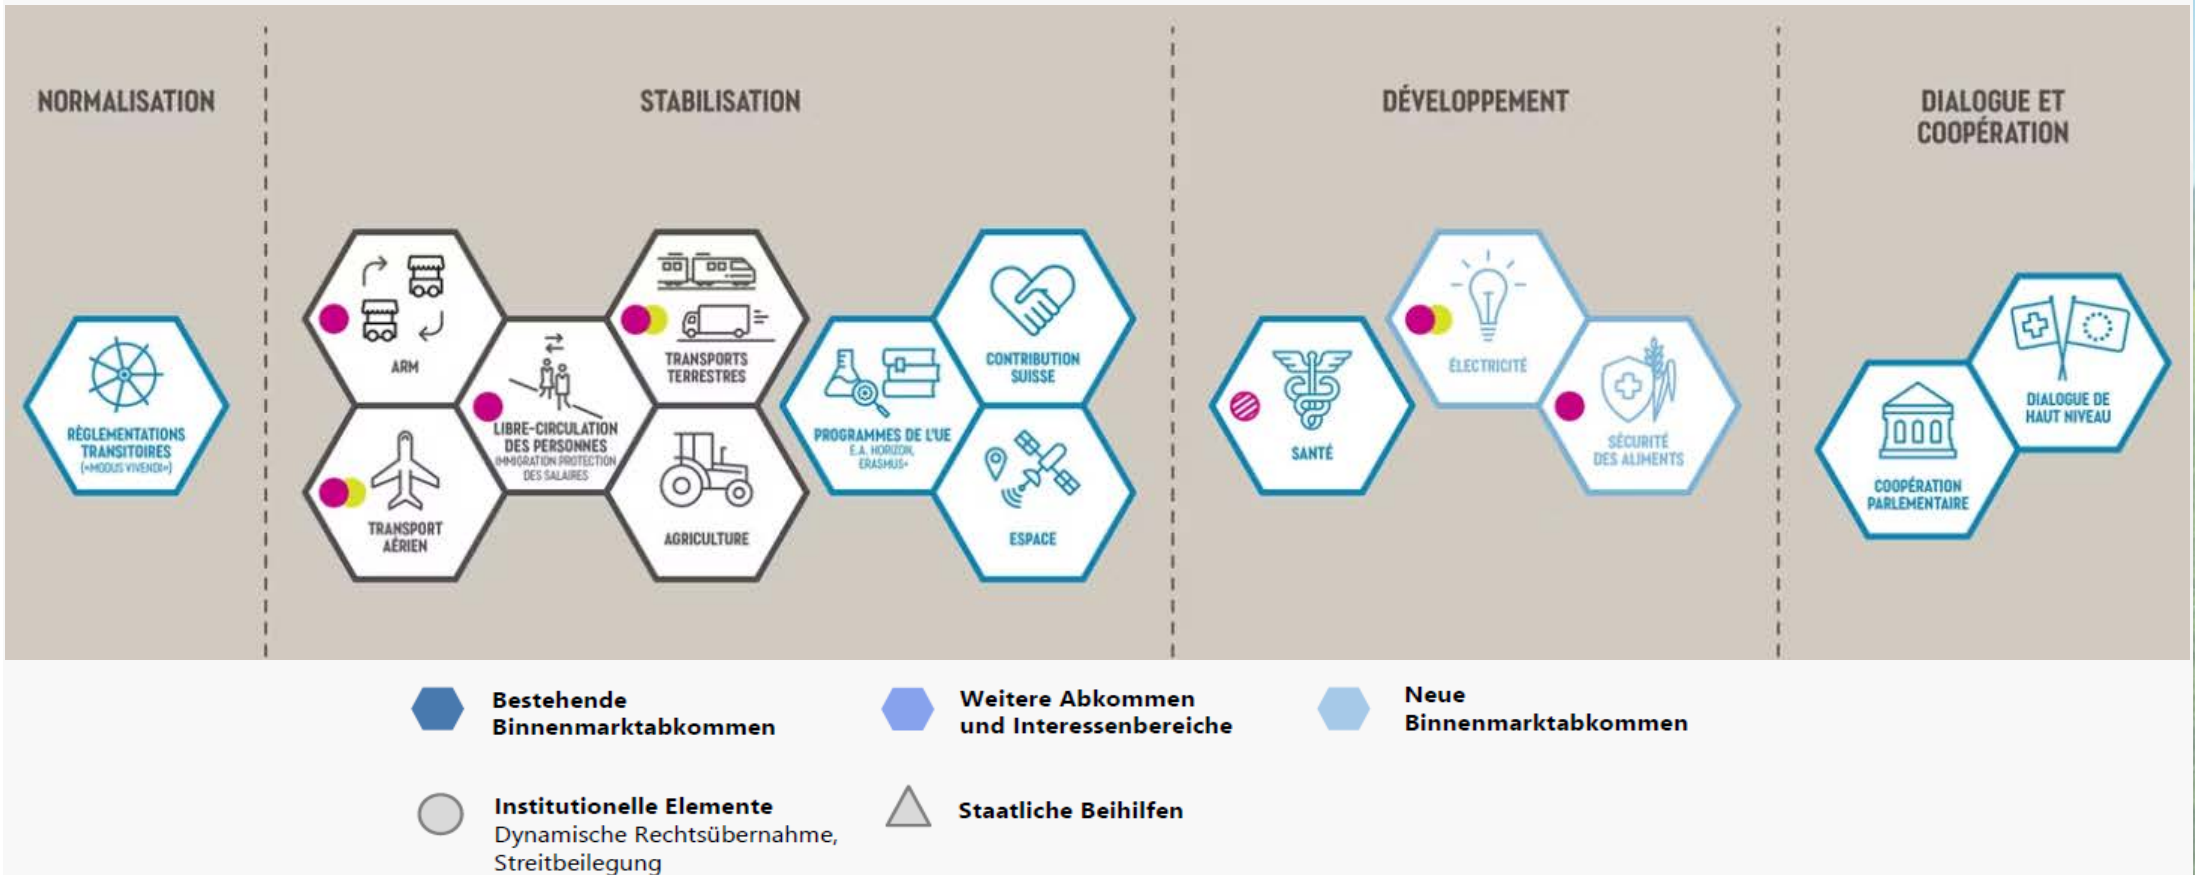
NORMALISATION

STABILISATION

DÉVELOPPEMENT

DIALOGUE ET COOPÉRATION

RÈGLEMENTATIONS TRANSITOIRES («MODUS VIVENDI»)

ARM

TRANSPORT AÉRIEN

LIBRE-CIRCULATION DES PERSONNES (IMMIGRATION PROTECTION DES SALAIRES)

TRANSPORTS TERRESTRES

AGRICULTURE

PROGRAMMES DE L'UE E.A. HORIZON, ERASMUS+

CONTRIBUTION SUISSE

ESPACE

SANTÉ

ÉLECTRICITÉ

SÉCURITÉ DES ALIMENTS

COOPÉRATION PARLEMENTAIRE

DIALOGUE DE HAUT NIVEAU

Bestehende Binnenmarktabkommen

Weitere Abkommen und Interessenbereiche

Neue Binnenmarktabkommen

Institutionelle Elemente
Dynamische Rechtsübernahme, Streitbeilegung

Staatliche Beihilfen